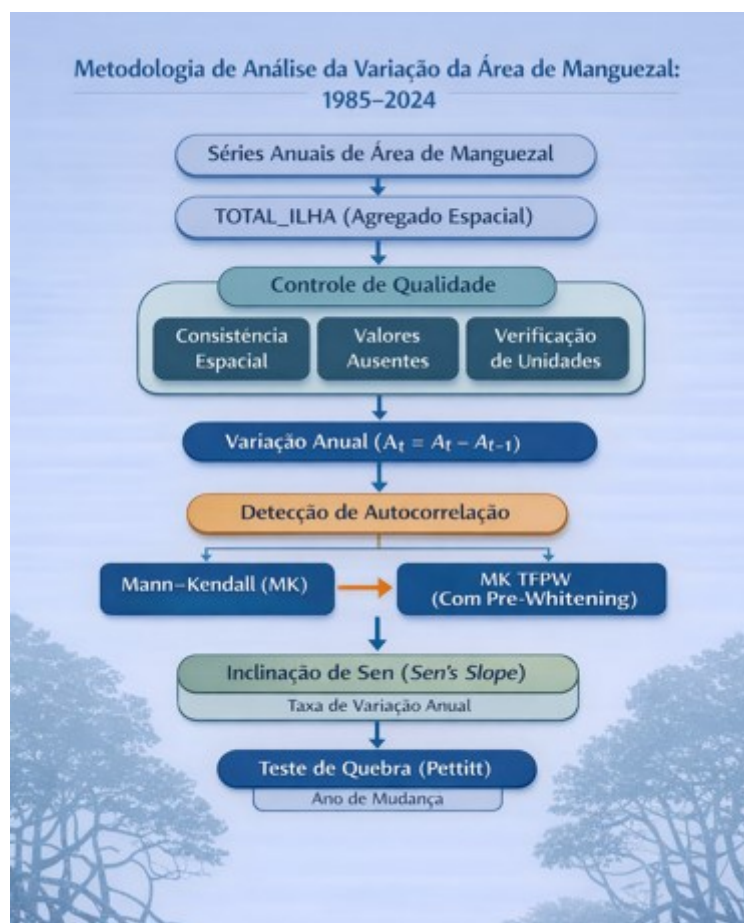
Metodologia de Análise da Variação da Área de Manguezal: 1985–2024

Séries Anuais de Área de Manguezal

TOTAL_ILHA (Agregado Espacial)

Controle de Qualidade

Consistência Espacial

Valores Ausentes

Verificação de Unidades

Variação Anual ($A_t = A_t - A_{t-1}$)

Detecção de Autocorrelação

Mann–Kendall (MK)

MK TFPW (Com Pre-Whitening)

Inclinação de Sen (*Sen's Slope*)

Taxa de Variação Anual

Teste de Quebra (Pettitt)

Ano de Mudança